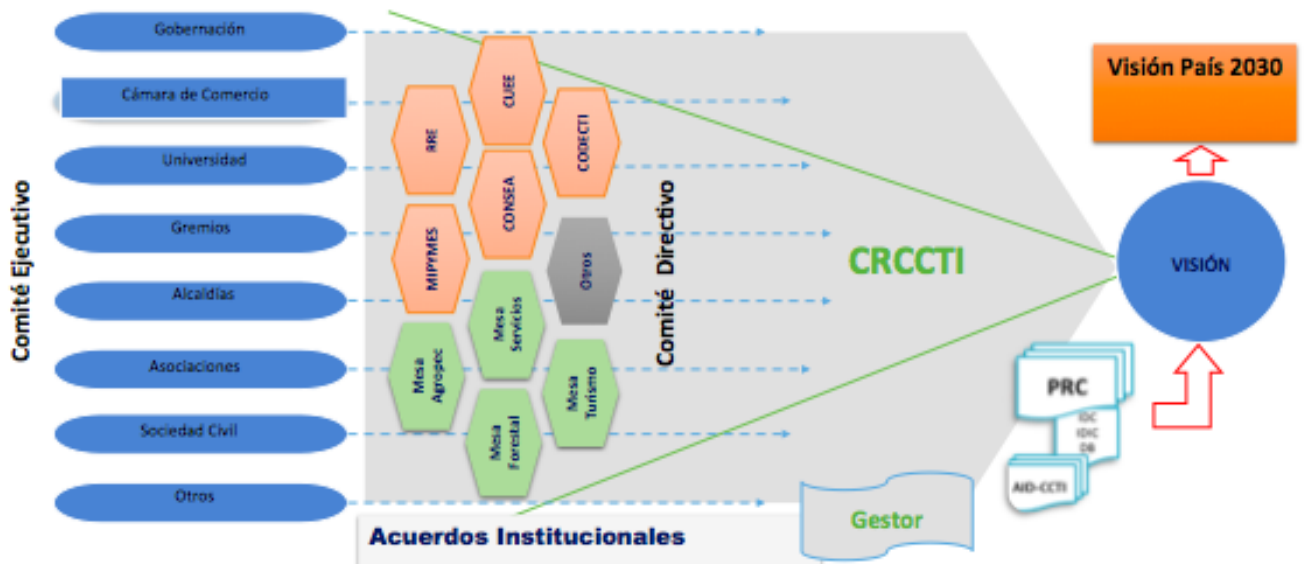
Comité Ejecutivo

Gobernación

Cámara de Comercio

Universidad

Gremios

Alcaldías

Asociaciones

Sociedad Civil

Otros

CUEE

RRE

CODECTI

CONSEA

MIPYMES

Otros

Mesa Servicios

Mesa Agropec

Mesa Turismo

Mesa Forestal

Comité Directivo

CRCCTI

Visión País 2030

VISIÓN

PRC

IDC
IDIC
DB

AID-CCTI

Gestor

Acuerdos Institucionales